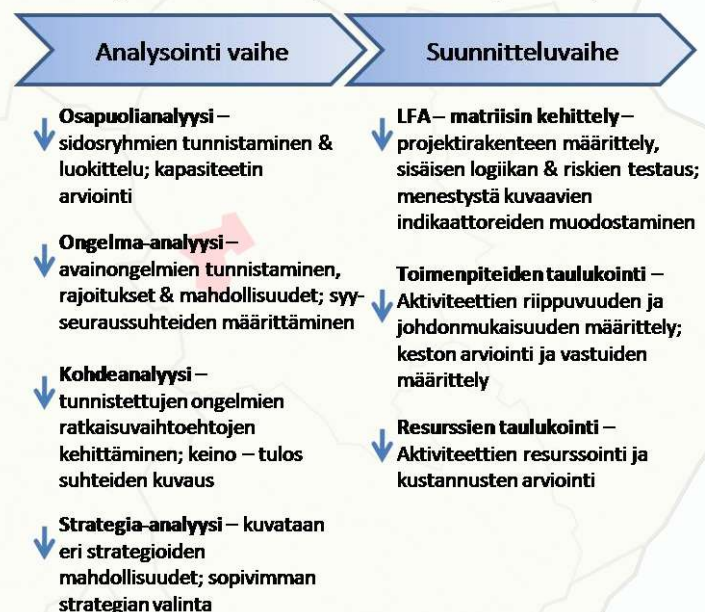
Analysointi vaihe

Osapuolianalyysi – sidosryhmien tunnistaminen & luokittelu; kapasiteetin arviointi

Ongelma-analyysi – avainongelmien tunnistaminen, rajoitukset & mahdollisuudet; syy-seuraussuhteiden määrittäminen

Kohdeanalyysi – tunnistettujen ongelmien ratkaisuvaihtoehtojen kehittäminen; keino – tulos suhteiden kuvaus

Strategia-analyysi – kuvataan eri strategioiden mahdollisuudet; sopivimman strategian valinta

Suunnitteluvaihe

LFA – matriisin kehittely – projektirakenteen määrittely, sisäisen logiikan & riskien testaus; menestystä kuvaavien indikaattoreiden muodostaminen

Toimenpiteiden taulukointi – Aktiviteettien riippuvuuden ja johdonmukaisuuden määrittely; keston arviointi ja vastuiden määrittely

Resurssien taulukointi – Aktiviteettien resurssointi ja kustannusten arviointi